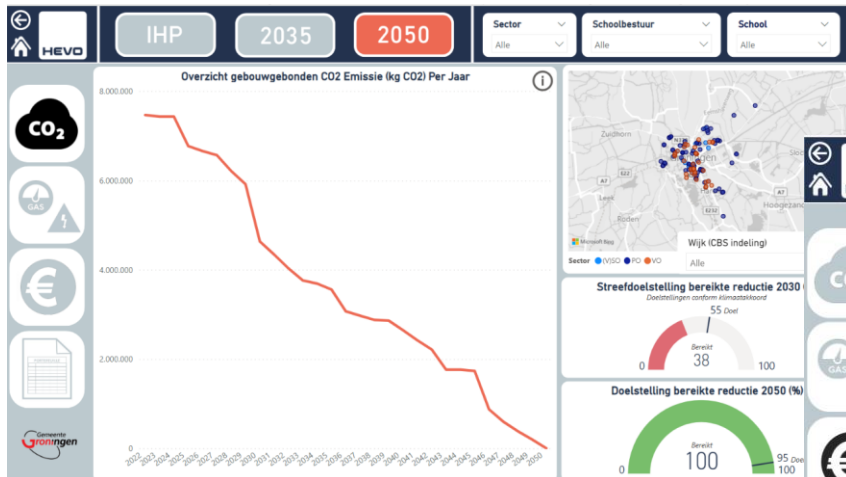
HEVO

IHP 2035 2050

Sector
Alle

Schoolbestuur
Alle

School
Alle

CO2

GAS

Gemeente Groningen

Overzicht gebouwgebonden CO2 Emissie (kg CO2) Per Jaar

8.000.000
6.000.000
4.000.000
2.000.000
0

2022 2023 2024 2025 2026 2027 2028 2029 2030 2031 2032 2033 2034 2035 2036 2037 2038 2039 2040 2041 2042 2043 2044 2045 2046 2047 2048 2049 2050

A7
A7
N46
E232
Leek
Roden
Hoogezand
Microsoft Bing

Sector (VISO) PO VO

Wijk (CBS indeling)
Alle

Streefdoelstelling bereikte reductie 2030
Doelstellingen conform klimaatakkoord
55 Doel
Bereikt
38
0
100

Doelstelling bereikte reductie 2050 (%)
Bereikt
100
95 Doel
0
100

CO

GAS